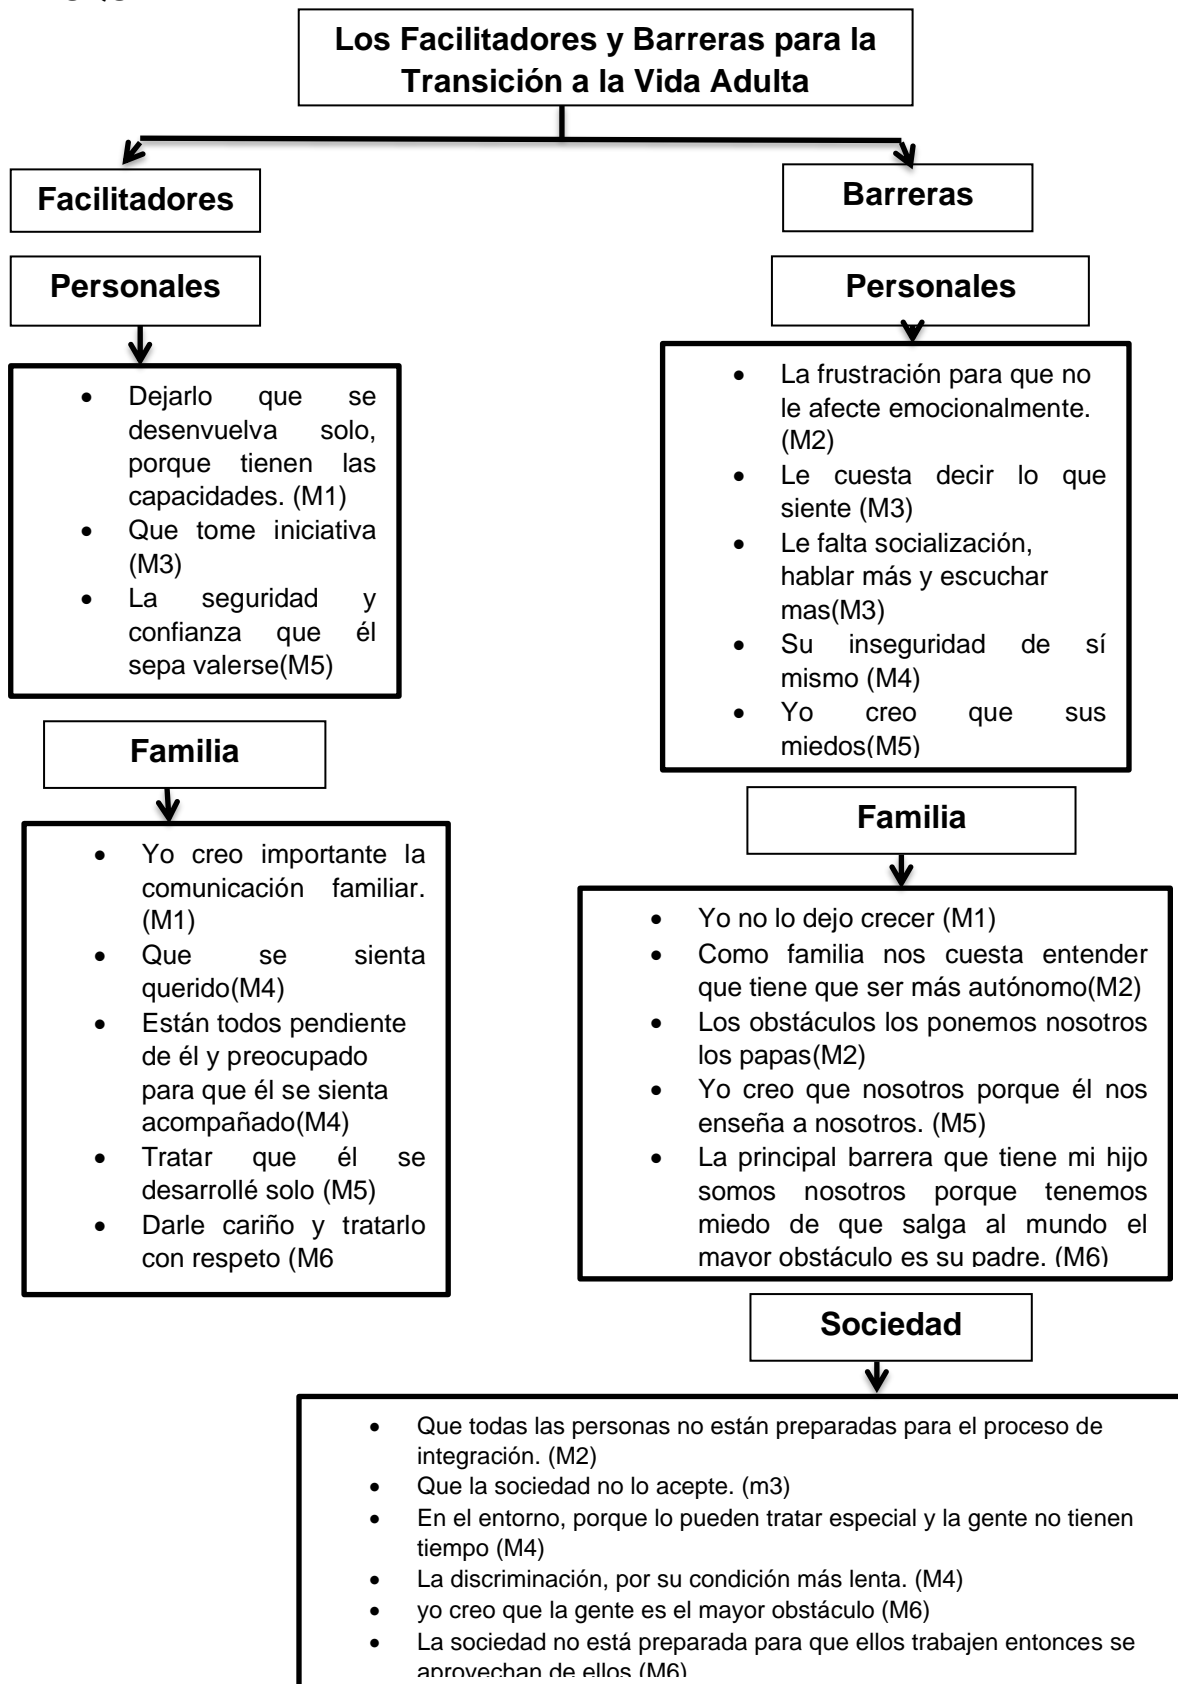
Los Facilitadores y Barreras para la Transición a la Vida Adulta

Facilitadores

Personales

- Dejarlo que se desenvuelva solo, porque tienen las capacidades. (M1)
- Que tome iniciativa (M3)
- La seguridad y confianza que él sepa valerse(M5)

Familia

- Yo creo importante la comunicación familiar. (M1)
- Que se sienta querido(M4)
- Están todos pendiente de él y preocupado para que él se sienta acompañado(M4)
- Tratar que él se desarrollé solo (M5)
- Darle cariño y tratarlo con respeto (M6

Barreras

Personales

- La frustración para que no le afecte emocionalmente. (M2)
- Le cuesta decir lo que siente (M3)
- Le falta socialización, hablar más y escuchar mas(M3)
- Su inseguridad de sí mismo (M4)
- Yo creo que sus miedos(M5)

Familia

- Yo no lo dejo crecer (M1)
- Como familia nos cuesta entender que tiene que ser más autónomo(M2)
- Los obstáculos los ponemos nosotros los papas(M2)
- Yo creo que nosotros porque él nos enseña a nosotros. (M5)
- La principal barrera que tiene mi hijo somos nosotros porque tenemos miedo de que salga al mundo el mayor obstáculo es su padre. (M6)

Sociedad

- Que todas las personas no están preparadas para el proceso de integración. (M2)
- Que la sociedad no lo acepte. (m3)
- En el entorno, porque lo pueden tratar especial y la gente no tienen tiempo (M4)
- La discriminación, por su condición más lenta. (M4)
- yo creo que la gente es el mayor obstáculo (M6)
- La sociedad no está preparada para que ellos trabajen entonces se aprovechan de ellos (M6)